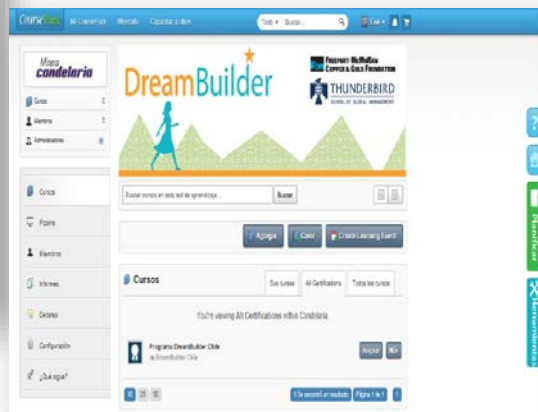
CourseSites Mi CourseSite Mercado Capacitar a otros

Todo Buscar...

Minera candelaria

Cursos
Miembros
Administradores

Cursos
Planes
Miembros
Informes
Detalles
Configuración
¿Qué sigue?

DreamBuilder

Freeport-McMoRan Copper & Gold Foundation

THUNDERBIRD SCHOOL OF GLOBAL MANAGEMENT

Buscar cursos en esta red de aprendizaje...

Buscar

Agregar
Crear
Create Learning Event

Cursos

Sus cursos
All Certifications
Todos los cursos

You're viewing All Certifications within Candelaria

Programa DreamBuilder Chile
de DreamBuilder Chile

Asignar
Más

1 Se encontró un resultado
Página 1 de 1

Planificar
Herramientas